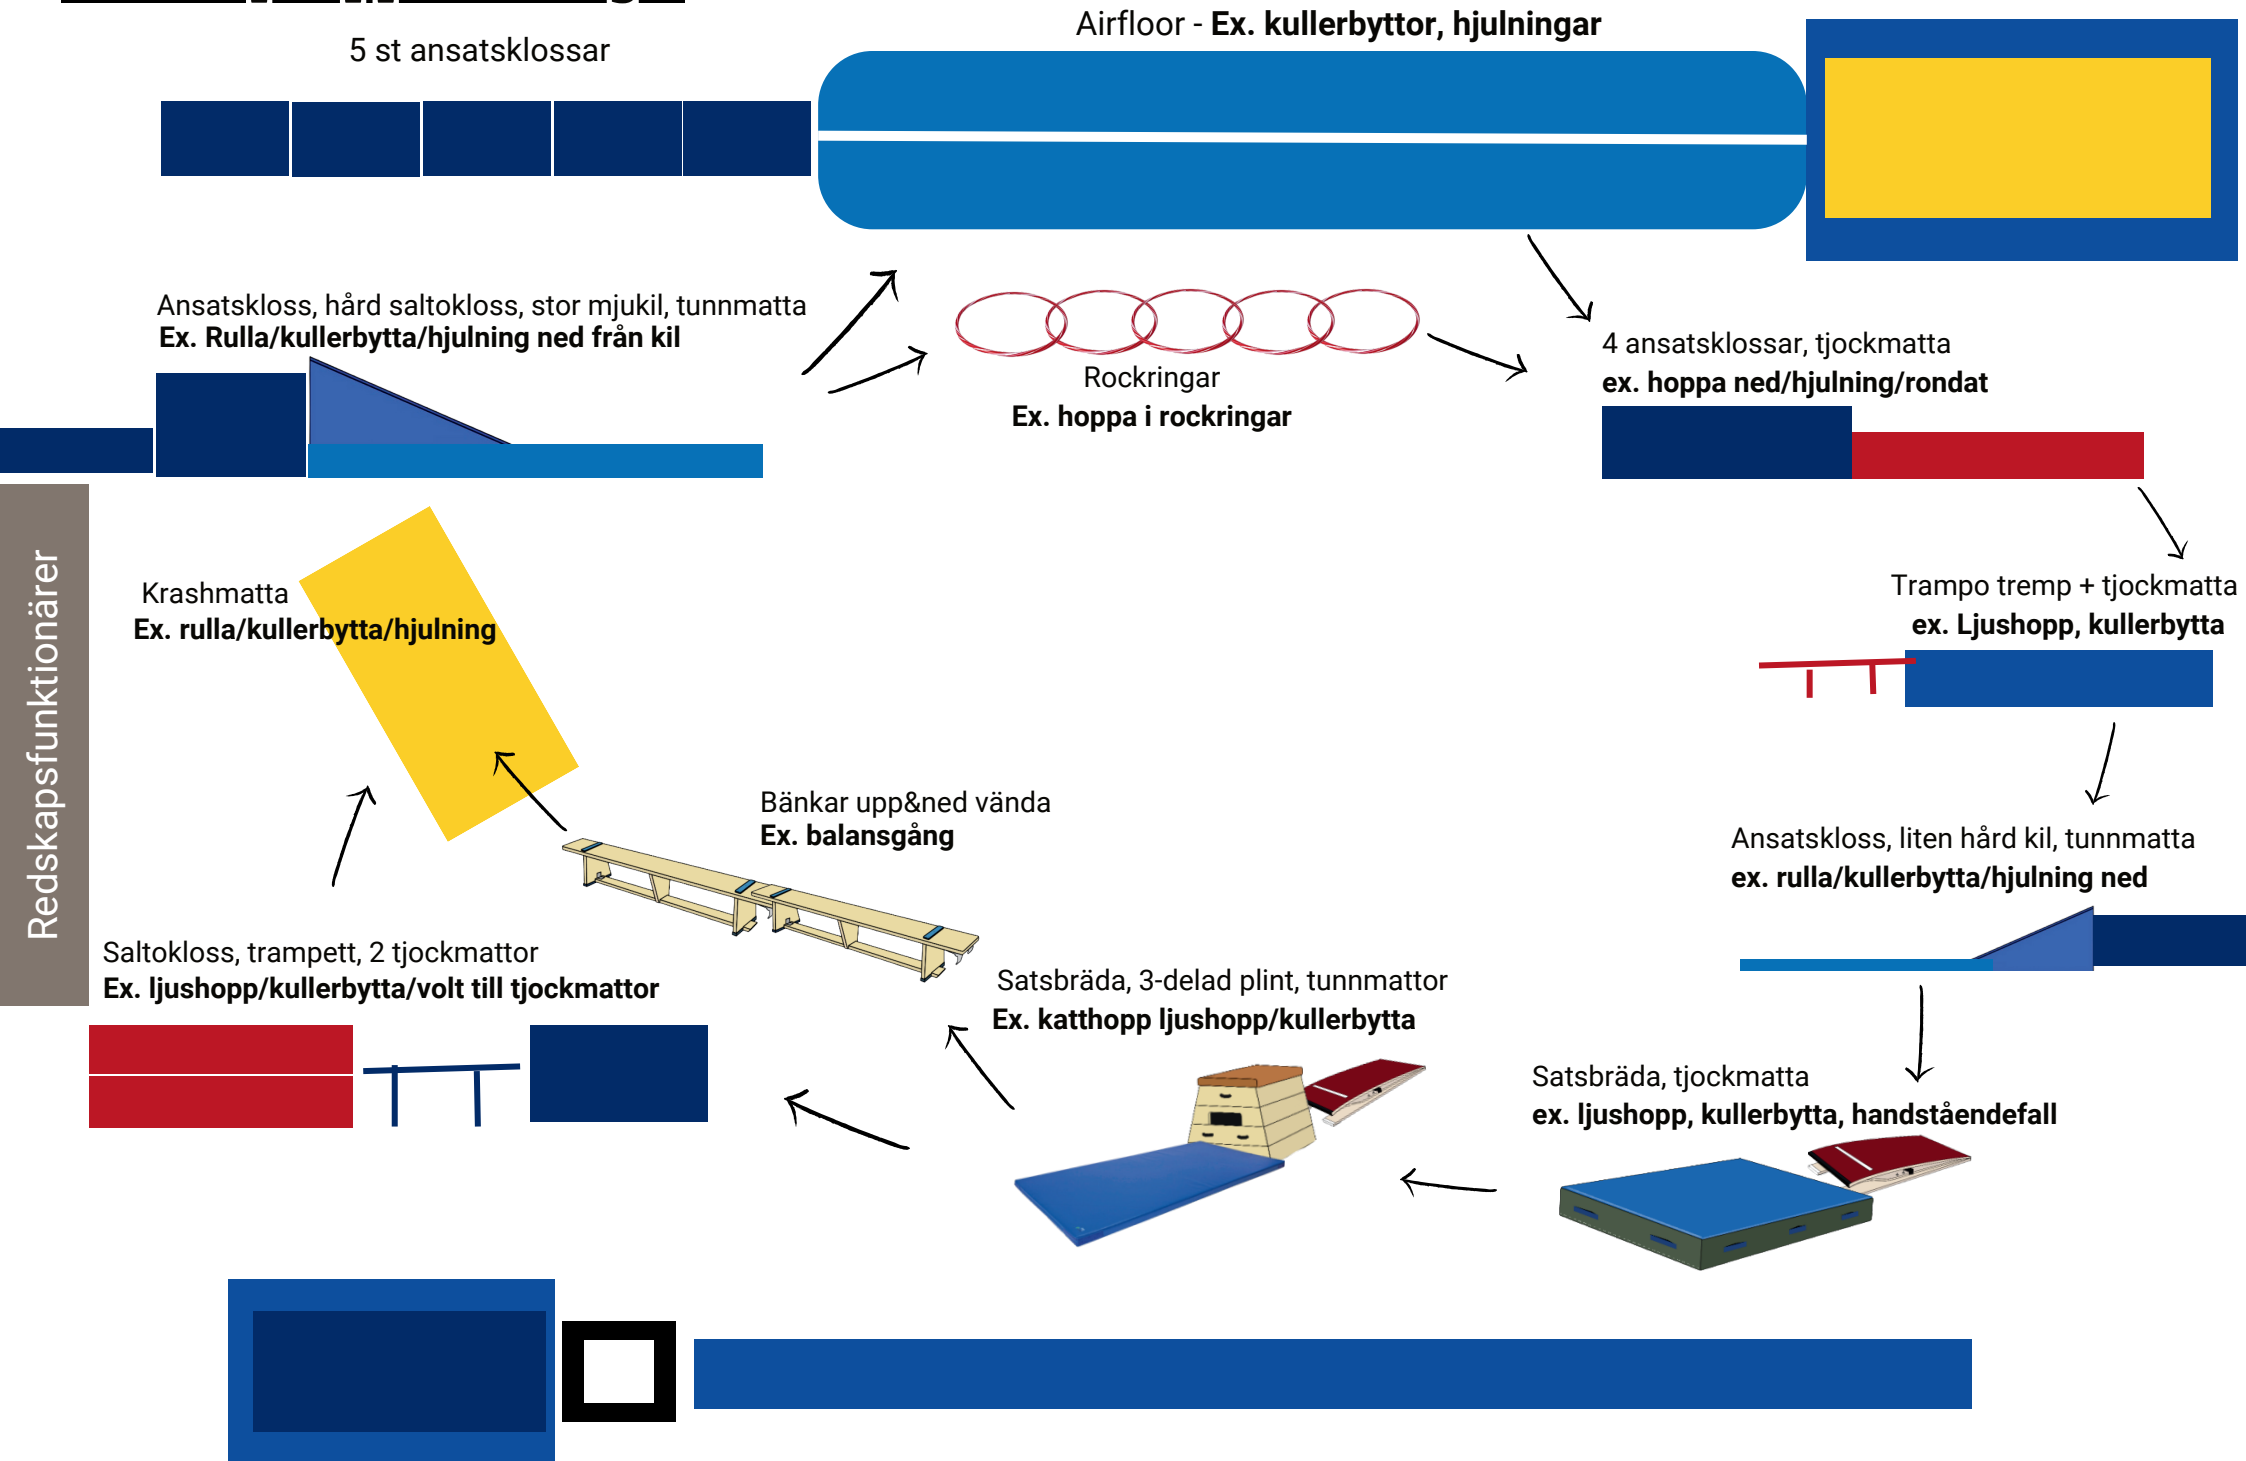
5 st ansatsklossar

Airfloor - **Ex. kullerbyttor, hjulningar**

Ansatskloss, hård saltokloss, stor mjukil, tunnmatta
**Ex. Rulla/kullerbytta/hjulning ned från kil**

Rockringar
**Ex. hoppa i rockringar**

4 ansatsklossar, tjockmatta
**ex. hoppa ned/hjulning/rondat**

Redskapsfunktionärer

Krashmatta
**Ex. rulla/kullerbytta/hjulning**

Trampo tremp + tjockmatta
**ex. Ljushopp, kullerbytta**

Bänkar upp&ned vända
**Ex. balansgång**

Ansatskloss, liten hård kil, tunnmatta
**ex. rulla/kullerbytta/hjulning ned**

Saltokloss, trampett, 2 tjockmattor
**Ex. ljushopp/kullerbytta/volt till tjockmattor**

Satsbräda, 3-delad plint, tunnmattor
**Ex. katthopp ljushopp/kullerbytta**

Satsbräda, tjockmatta
**ex. ljushopp, kullerbytta, handståendefall**